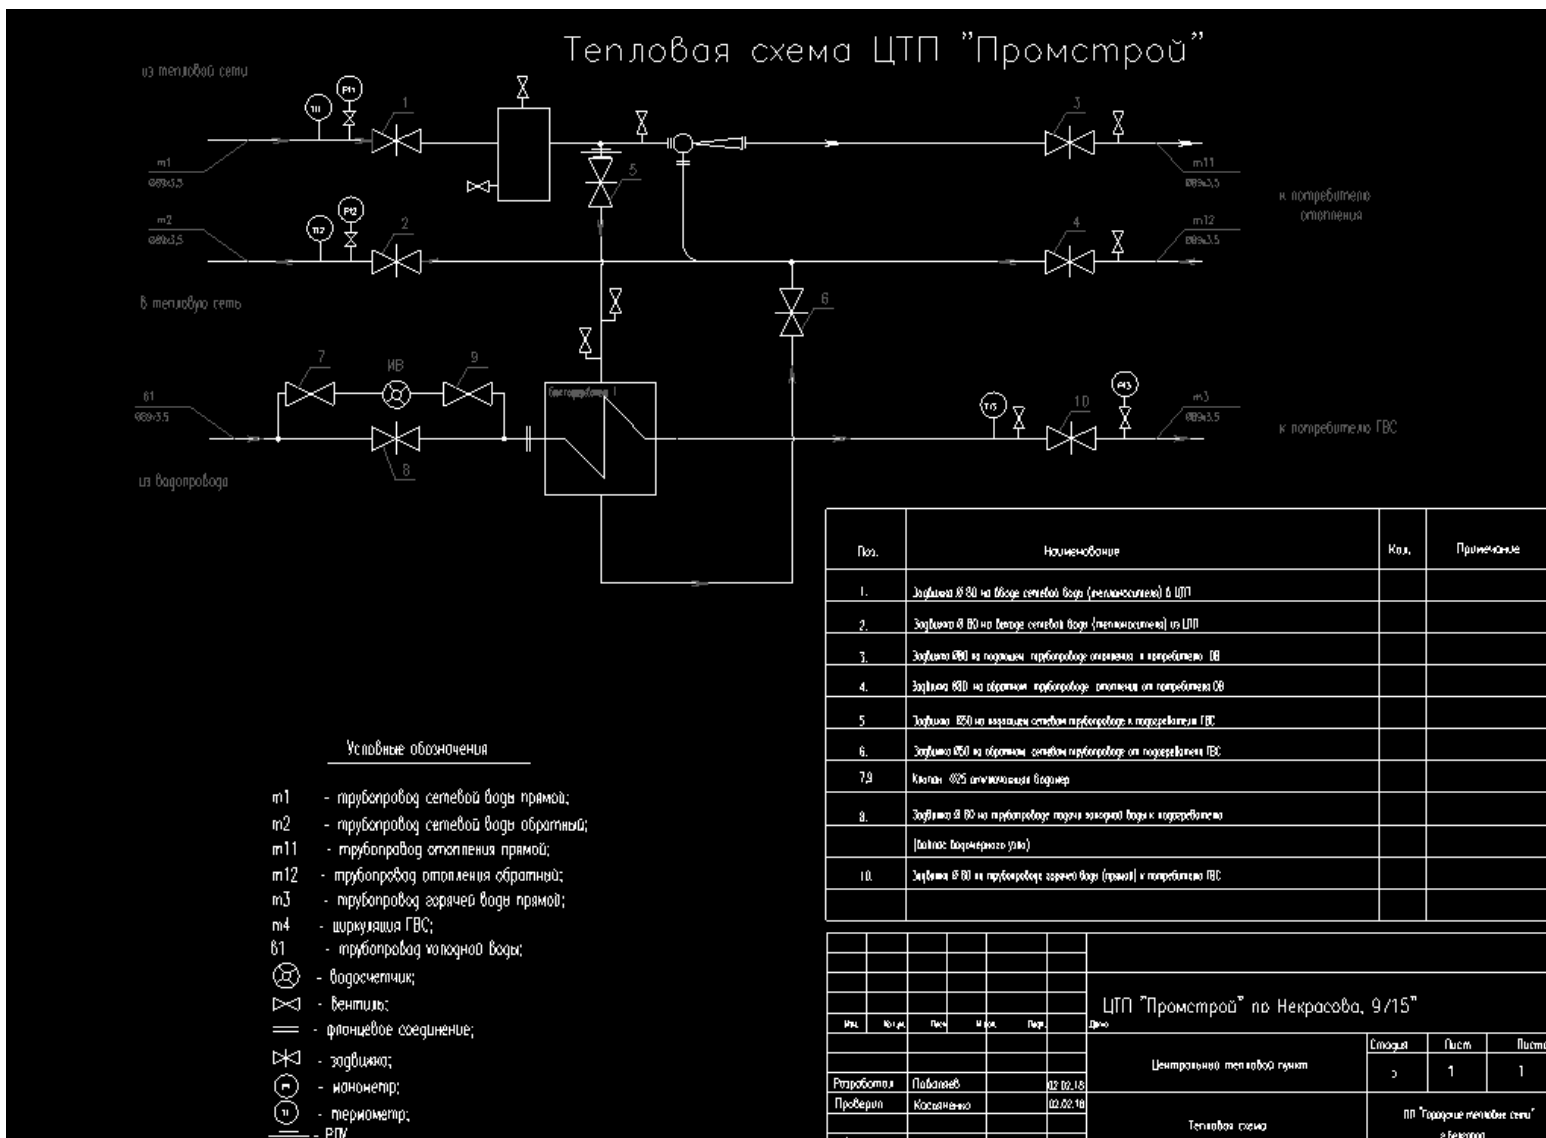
Тепловая схема ЦТП "Промстрой"

из тепловой сети

т1
Ø89х3,5

т2
Ø89х3,5

в тепловую сеть

в1
Ø89х3,5

из водопровода

Т11 Р11 1
Т12 Р12 2
5
3
т11
Ø89х3,5
к потребителю отопления
4
т12
Ø89х3,5
6
7 ИВ 9
8
бойлер 1
Т13 10 Р13
т3
Ø89х3,5
к потребителю ГВС

| Поз. | Наименование | Кол. | Примечание |
|---|---|---|---|
| 1. | Задвижка Ø 80 на вводе сетевой воды (теплоносителя) в ЦТП | | |
| 2. | Задвижка Ø 80 на выходе сетевой воды (теплоносителя) из ЦТП | | |
| 3. | Задвижка Ø80 на подающем трубопроводе отопления к потребителю СВ | | |
| 4. | Задвижка Ø80 на обратном трубопроводе отопления от потребителя СВ | | |
| 5 | Задвижка Ø50 на подающем сетевом трубопроводе к подогревателю ГВС | | |
| 6. | Задвижка Ø50 на обратном сетевом трубопроводе от подогревателя ГВС | | |
| 7,9 | Клапан Ø25 отключающий водомер | | |
| 8. | Задвижка Ø 80 на трубопроводе подачи холодной воды к подогревателю | | |
| | (байпас водомерного узла) | | |
| 10. | Задвижка Ø 80 на трубопроводе горячей воды (прямой) к потребителю ГВС | | |

Условные обозначения

т1 - трубопровод сетевой воды прямой;
т2 - трубопровод сетевой воды обратный;
т11 - трубопровод отопления прямой;
т12 - трубопровод отопления обратный;
т3 - трубопровод горячей воды прямой;
т4 - циркуляция ГВС;
в1 - трубопровод холодной воды;
- водосчетчик;
- вентиль;
- фланцевое соединение;
- задвижка;
- манометр;
- термометр;
- РДУ

ЦТП "Промстрой" по Некрасова, 9/15"

Изм. | Кол.уч. | Лист | N док. | Подп. | Дата

Центральный тепловой пункт
Стадия | Лист | Листов
э | 1 | 1

Разработал | Пабалаев | 02.02.18
Проверил | Касьяненко | 02.02.18

Тепловая схема
ПП "Городские тепловые сети" г.Белгород